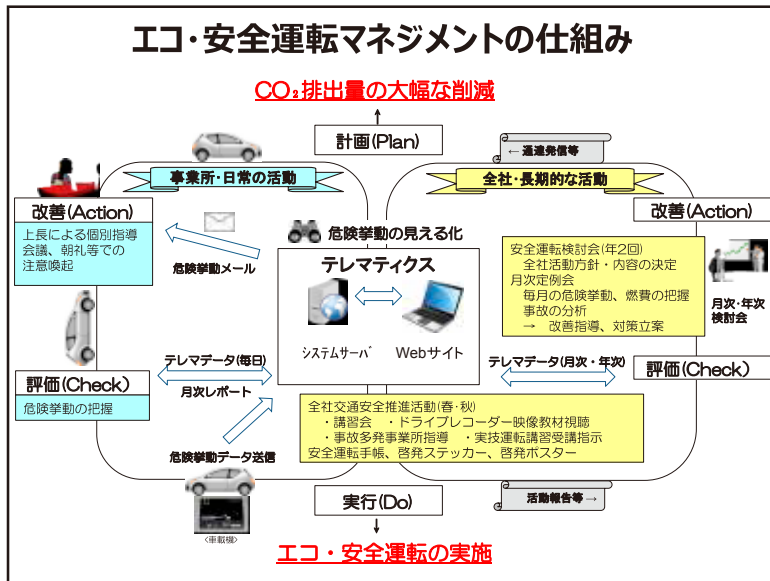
エコ・安全運転マネジメントの仕組み

$CO_2$排出量の大幅な削減

計画(Plan)

←通達発信等

事業所・日常の活動

全社・長期的な活動

改善(Action)

上長による個別指導
会議、朝礼等での
注意喚起

危険挙動メール

危険挙動の見える化

テレマティクス

システムサーバ

Webサイト

改善(Action)

安全運転検討会(年2回)
　全社活動方針・内容の決定
月次定例会
　毎月の危険挙動、燃費の把握
　事故の分析
　→　改善指導、対策立案

月次・年次
検討会

テレマデータ(毎日)

月次レポート

テレマデータ(月次・年次)

評価(Check)

危険挙動の把握

評価(Check)

全社交通安全推進活動(春・秋)
・講習会　・ドライブレコーダー映像教材視聴
・事故多発事業所指導　・実技運転講習受講指示
安全運転手帳、啓発ステッカー、啓発ポスター

危険挙動データ送信

<車載機>

実行(Do)

活動報告等→

エコ・安全運転の実施